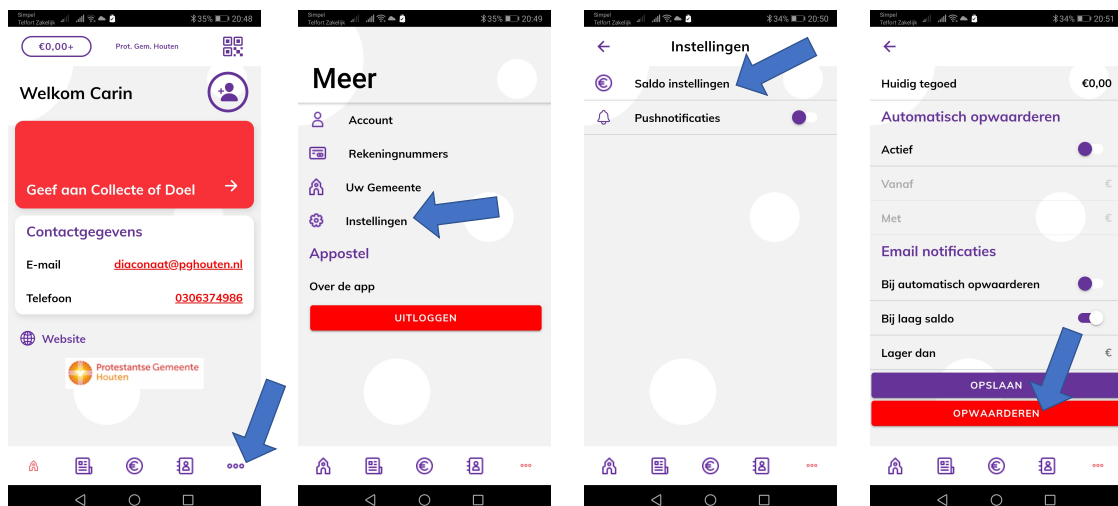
Simpel Telfort Zakelijk 35% 20:48

€0,00+
Prot. Gem. Houten

Welkom Carin

Geef aan Collecte of Doel

Contactgegevens

E-mail diaconaat@pghouten.nl

Telefoon 0306374986

Website

Protestantse Gemeente Houten

Simpel Telfort Zakelijk 35% 20:49

Meer

Account

Rekeningnummers

Uw Gemeente

Instellingen

Appostel

Over de app

UITLOGGEN

Simpel Telfort Zakelijk 34% 20:50

Instellingen

Saldo instellingen

Pushnotificaties

Simpel Telfort Zakelijk 34% 20:51

Huidig tegoed €0,00

Automatisch opwaarderen

Actief

Vanaf €

Met €

Email notificaties

Bij automatisch opwaarderen

Bij laag saldo

Lager dan €

OPSLAAN

OPWAARDEREN